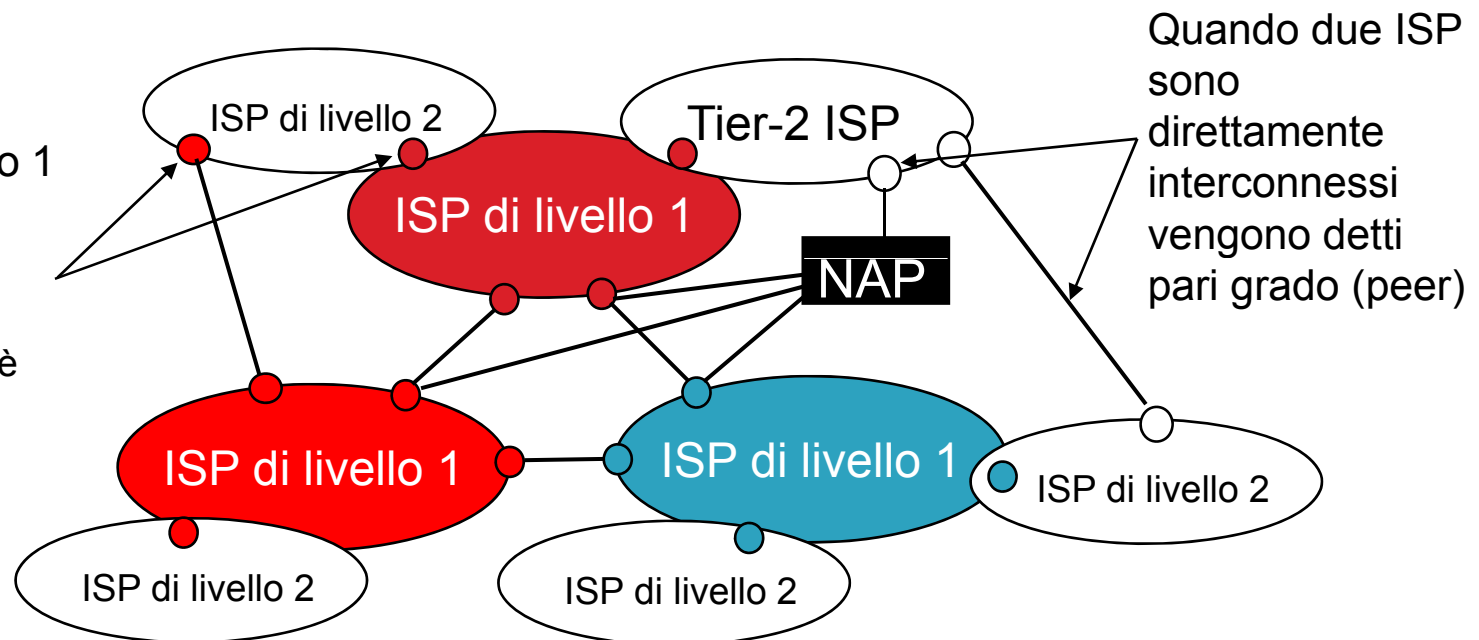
o 1

è

ISP di livello 2

Tier-2 ISP

Quando due ISP sono direttamente interconnessi vengono detti pari grado (peer)

ISP di livello 1

NAP

ISP di livello 1

ISP di livello 1

ISP di livello 2

ISP di livello 2

ISP di livello 2